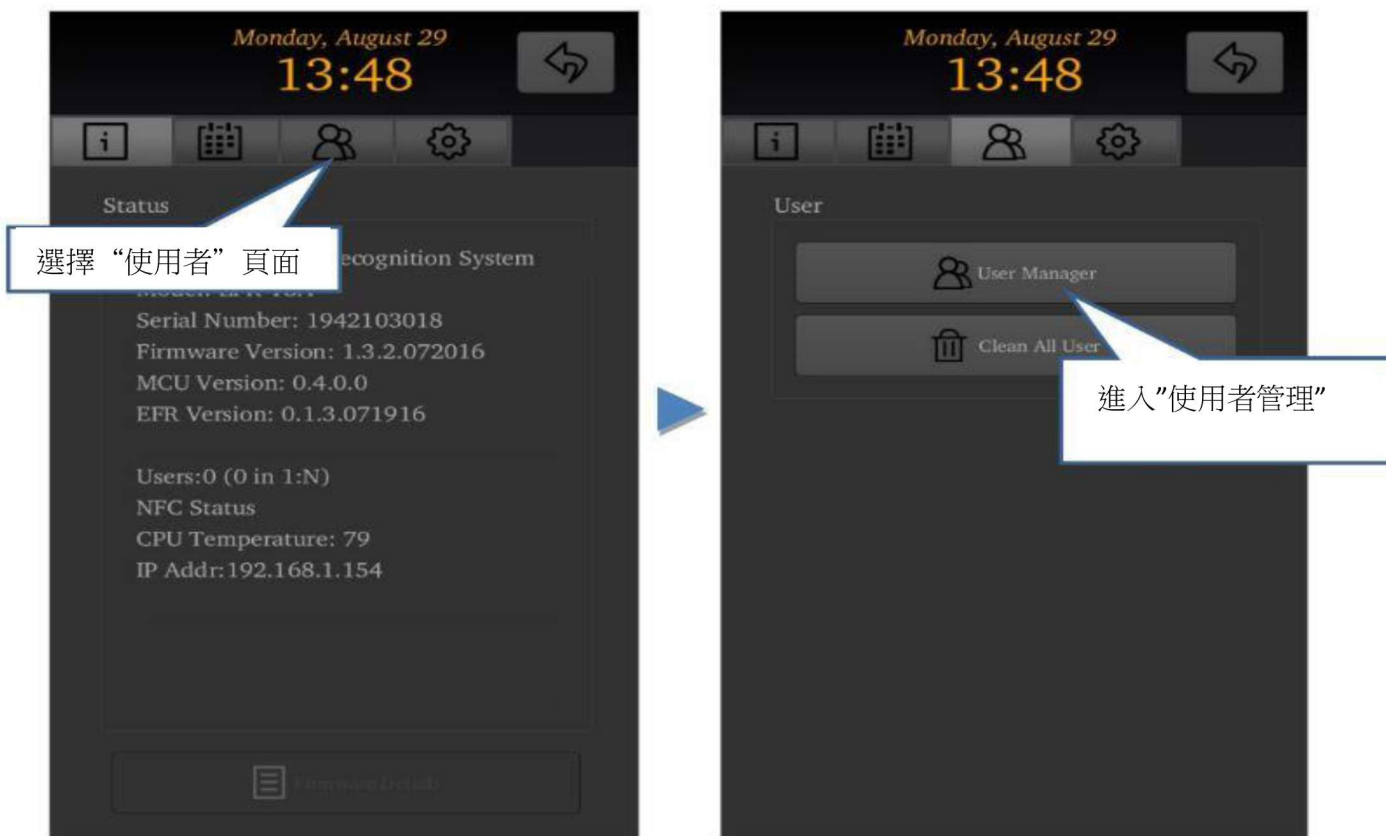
Monday, August 29
13:48

i

Status

選擇“使用者”頁面

ecognition System

Model: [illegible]

Serial Number: 1942103018
Firmware Version: 1.3.2.072016
MCU Version: 0.4.0.0
EFR Version: 0.1.3.071916

Users:0 (0 in 1:N)
NFC Status
CPU Temperature: 79
IP Addr:192.168.1.154

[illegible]

Monday, August 29
13:48

i

User

User Manager

Clean All User

進入"使用者管理"